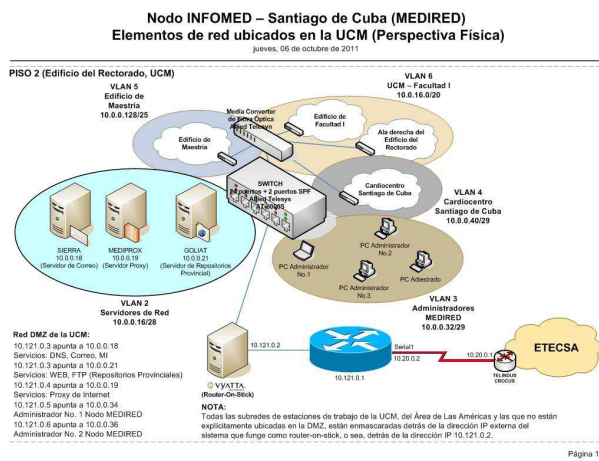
Nodo INFOMED – Santiago de Cuba (MEDIRED)
Elementos de red ubicados en la UCM (Perspectiva Física)
jueves, 06 de octubre de 2011

PISO 2 (Edificio del Rectorado, UCM)

VLAN 5
Edificio de Maestría
10.0.0.128/25

VLAN 6
UCM – Facultad I
10.0.16.0/20

Media Converter de Fibra Óptica Allied Telesyn

Edificio de Maestría

Edificio de Facultad I

Ala derecha del Edificio del Rectorado

SWITCH
24 puertos + 2 puertos SPF
Allied Telesys
AT-8000S

Cardiocentro Santiago de Cuba

VLAN 4
Cardiocentro Santiago de Cuba
10.0.0.40/29

SIERRA
10.0.0.18
(Servidor de Correo)

MEDIPROX
10.0.0.19
(Servidor Proxy)

GOLIAT
10.0.0.21
(Servidor de Repositorios Provinciales)

PC Administrador No.2

PC Administrador No.1

PC Adiestrado

PC Administrador No.3

VLAN 2
Servidores de Red
10.0.0.16/28

VLAN 3
Administradores MEDIRED
10.0.0.32/29

Red DMZ de la UCM:
10.121.0.3 apunta a 10.0.0.18
Servicios: DNS, Correo, MI
10.121.0.3 apunta a 10.0.0.21
Servicios: WEB, FTP (Repositorios Provinciales)
10.121.0.4 apunta a 10.0.0.19
Servicios: Proxy de Internet
10.121.0.5 apunta a 10.0.0.34
Administrador No. 1 Nodo MEDIRED
10.121.0.6 apunta a 10.0.0.36
Administrador No. 2 Nodo MEDIRED

10.121.0.2

Serial1

10.20.0.2

10.121.0.1

10.20.0.1

ETECSA

TELINDUS CROCUS

VYATTA
(Router-On-Stick)

NOTA:
Todas las subredes de estaciones de trabajo de la UCM, del Área de Las Américas y las que no están explícitamente ubicadas en la DMZ, están enmascaradas detrás de la dirección IP externa del sistema que funge como router-on-stick, o sea, detrás de la dirección IP 10.121.0.2.

Página 1